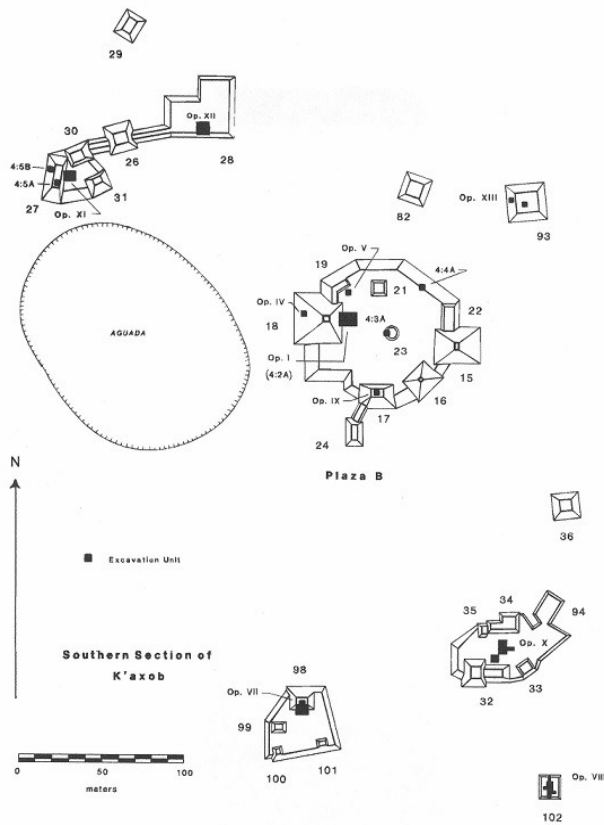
29

Op. XII

30

28

4:5B

26

4:5A

31

27

Op. XI

82

Op. XIII

93

AGUADA

Op. V

19

4:4A

21

Op. IV

22

18

4:3A

23

Op. I

15

(4:2A)

16

Op. IX

17

24

Plaza B

N

36

Excavation Unit

34

35

94

Op. X

Southern Section of K'axob

33

32

98

Op. VII

99

100

101

0 50 100

meters

Op. VIII

102